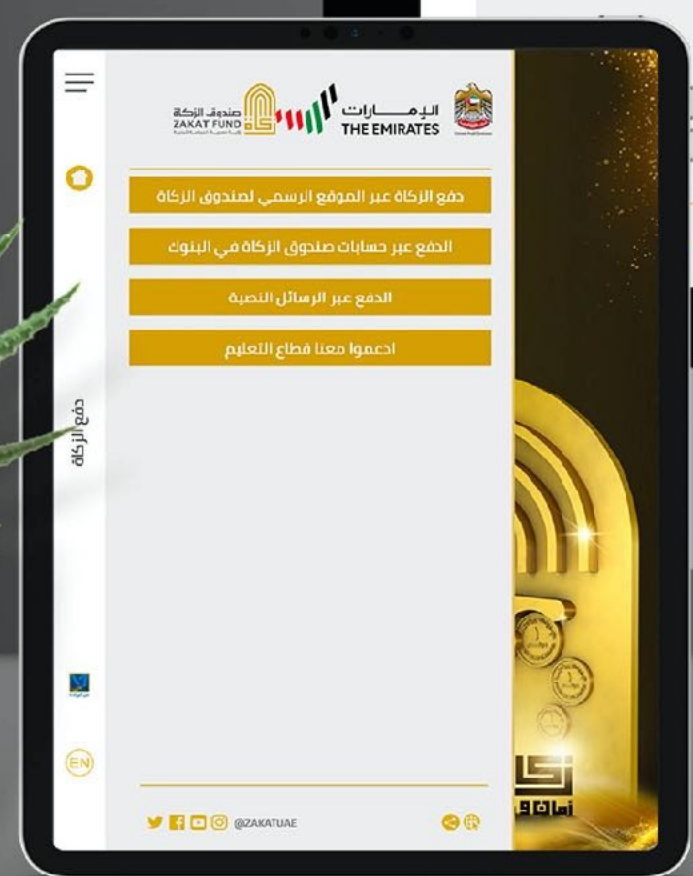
صندوق الزكاة
ZAKAT FUND

الإمارات
THE EMIRATES

دفع الزكاة عبر الموقع الرسمي لصندوق الزكاة

الدفع عبر حسابات صندوق الزكاة في البنوك

الدفع عبر الرسائل النصية

ادعموا معنا قطاع التعليم

دفع الزكاة

EN

@ZAKATUAE